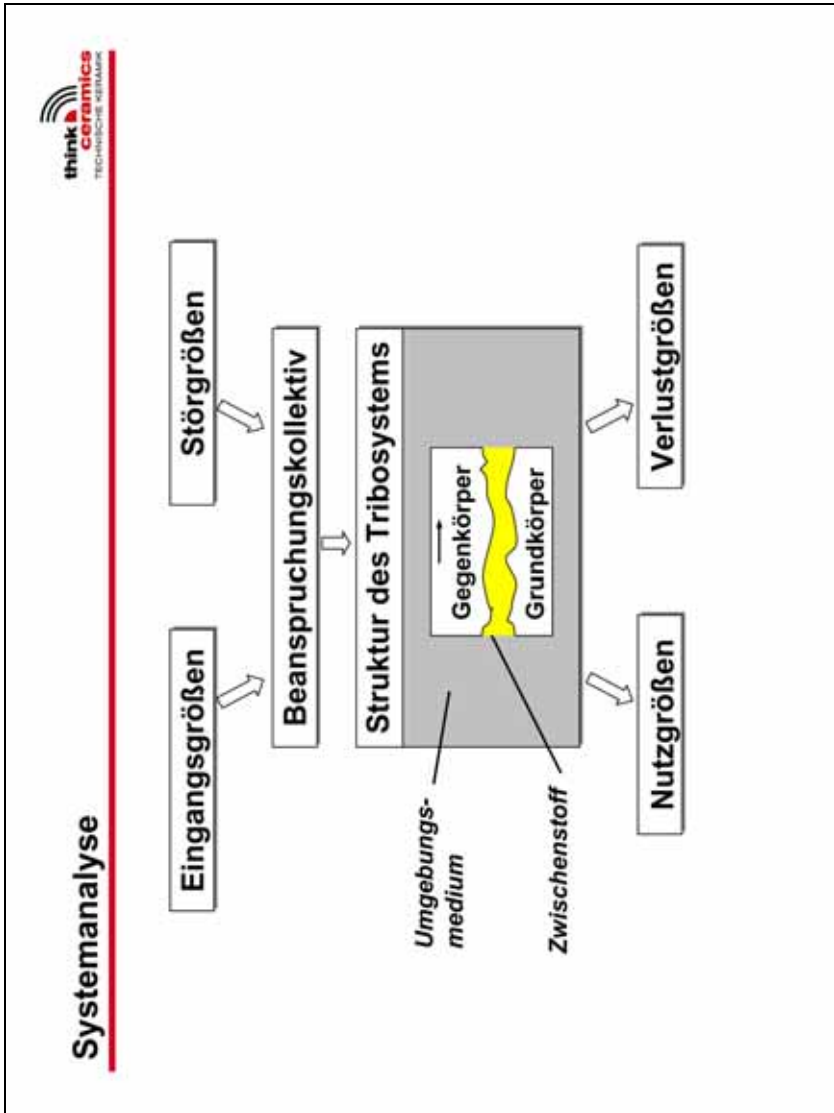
Systemanalyse

think ceramics
TECHNISCHE KERAMIK

Eingangsgrößen

Störgrößen

Beanspruchungskollektiv

Struktur des Tribosystems

Gegenkörper

Grundkörper

Umgebungs-medium

Zwischenstoff

Nutzgrößen

Verlustgrößen